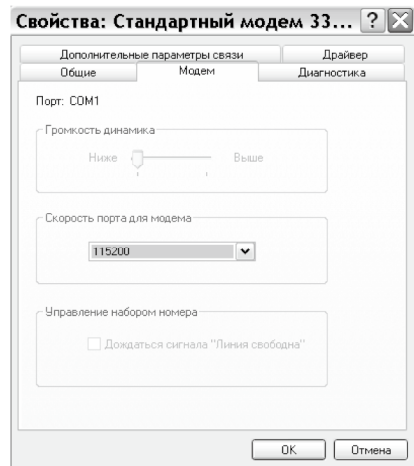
Свойства: Стандартный модем 33... ? X

Дополнительные параметры связи
Драйвер
Общие
Модем
Диагностика

Порт: COM1

Громкость динамика
Ниже
Выше

Скорость порта для модема
115200

Управление набором номера
Дождаться сигнала "Линия свободна"

OK
Отмена